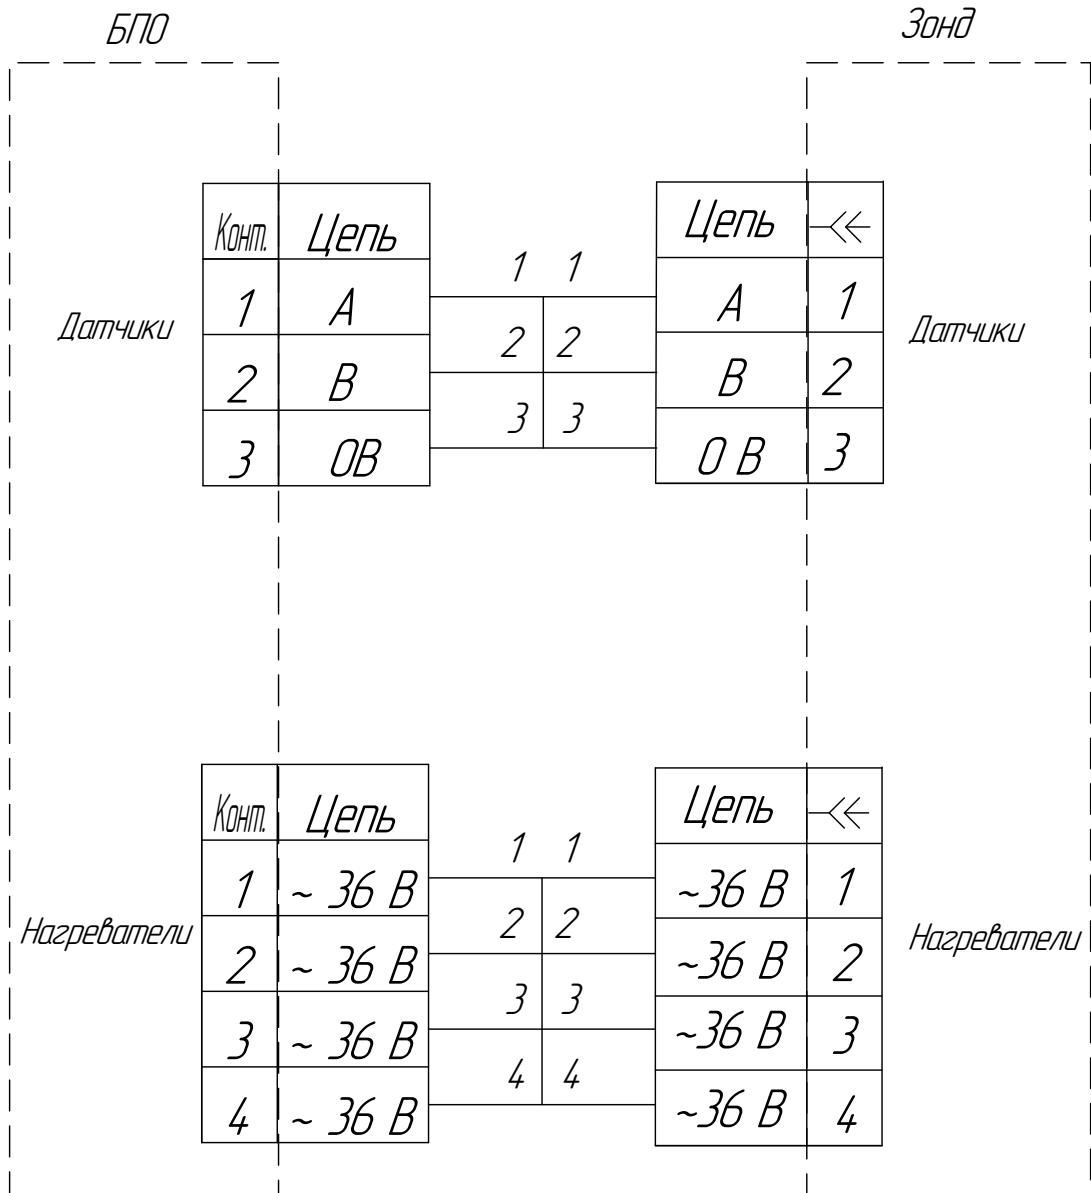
БПО

Зонд

Датчики

| Конт. | Цепь |
|---|---|
| 1 | A |
| 2 | B |
| 3 | 0B |

1 1
2 2
3 3

| Цепь | $\prec\!\!\prec$ |
|---|---|
| A | 1 |
| B | 2 |
| 0 B | 3 |

Датчики

Нагреватели

| Конт. | Цепь |
|---|---|
| 1 | ~ 36 В |
| 2 | ~ 36 В |
| 3 | ~ 36 В |
| 4 | ~ 36 В |

1 1
2 2
3 3
4 4

| Цепь | $\prec\!\!\prec$ |
|---|---|
| ~36 В | 1 |
| ~36 В | 2 |
| ~36 В | 3 |
| ~36 В | 4 |

Нагреватели